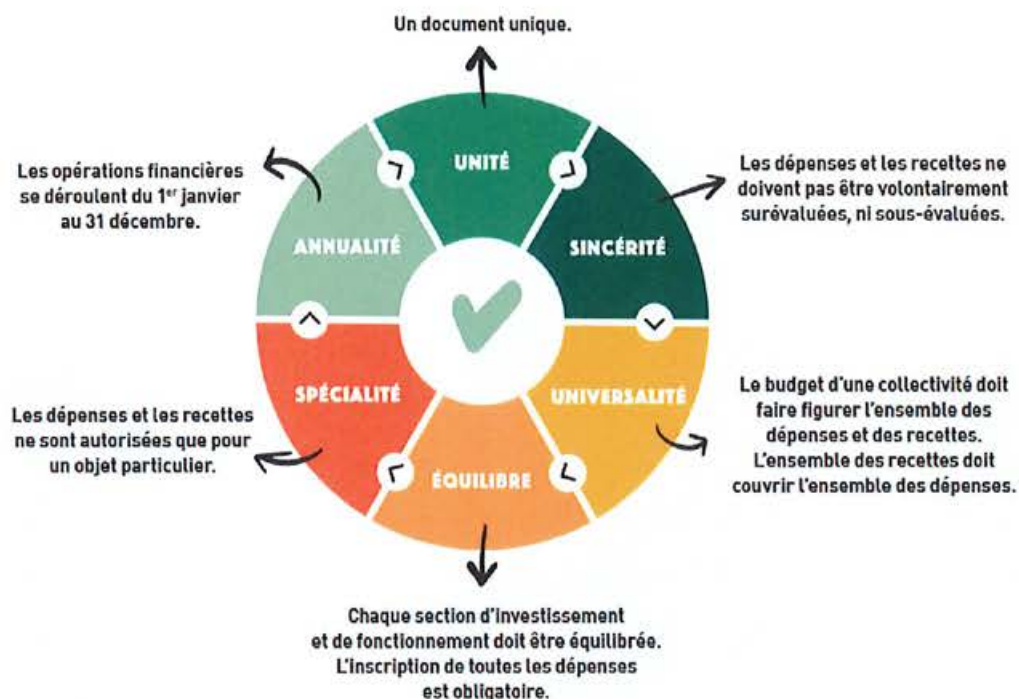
Un document unique.

UNITÉ

Les dépenses et les recettes ne doivent pas être volontairement surévaluées, ni sous-évaluées.

SINCÉRITÉ

UNIVERSALITÉ

Le budget d'une collectivité doit faire figurer l'ensemble des dépenses et des recettes. L'ensemble des recettes doit couvrir l'ensemble des dépenses.

ÉQUILIBRE

Chaque section d'investissement et de fonctionnement doit être équilibrée. L'inscription de toutes les dépenses est obligatoire.

SPÉCIALITÉ

Les dépenses et les recettes ne sont autorisées que pour un objet particulier.

ANNUALITÉ

Les opérations financières se déroulent du 1$^{er}$ janvier au 31 décembre.